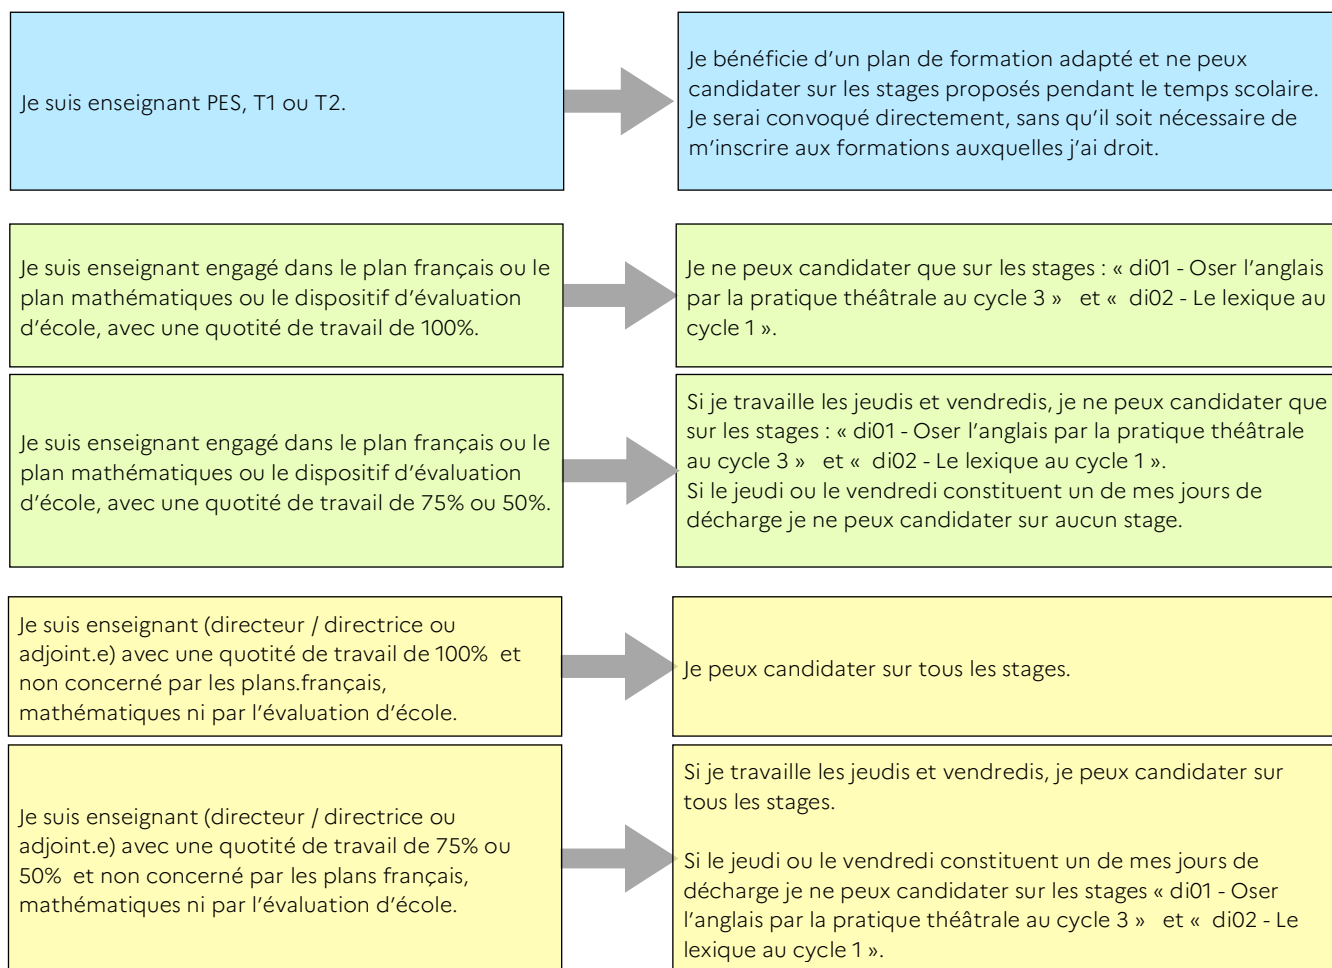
Je suis enseignant PES, T1 ou T2.

Je bénéficie d'un plan de formation adapté et ne peux candidater sur les stages proposés pendant le temps scolaire. Je serai convoqué directement, sans qu'il soit nécessaire de m'inscrire aux formations auxquelles j'ai droit.

Je suis enseignant engagé dans le plan français ou le plan mathématiques ou le dispositif d'évaluation d'école, avec une quotité de travail de 100%.

Je ne peux candidater que sur les stages : « di01 - Oser l'anglais par la pratique théâtrale au cycle 3 » et « di02 - Le lexique au cycle 1 ».

Je suis enseignant engagé dans le plan français ou le plan mathématiques ou le dispositif d'évaluation d'école, avec une quotité de travail de 75% ou 50%.

Si je travaille les jeudis et vendredis, je ne peux candidater que sur les stages : « di01 - Oser l'anglais par la pratique théâtrale au cycle 3 » et « di02 - Le lexique au cycle 1 ».
Si le jeudi ou le vendredi constituent un de mes jours de décharge je ne peux candidater sur aucun stage.

Je suis enseignant (directeur / directrice ou adjoint.e) avec une quotité de travail de 100% et non concerné par les plans.français, mathématiques ni par l'évaluation d'école.

Je peux candidater sur tous les stages.

Je suis enseignant (directeur / directrice ou adjoint.e) avec une quotité de travail de 75% ou 50% et non concerné par les plans français, mathématiques ni par l'évaluation d'école.

Si je travaille les jeudis et vendredis, je peux candidater sur tous les stages.

Si le jeudi ou le vendredi constituent un de mes jours de décharge je ne peux candidater sur les stages « di01 - Oser l'anglais par la pratique théâtrale au cycle 3 » et « di02 - Le lexique au cycle 1 ».